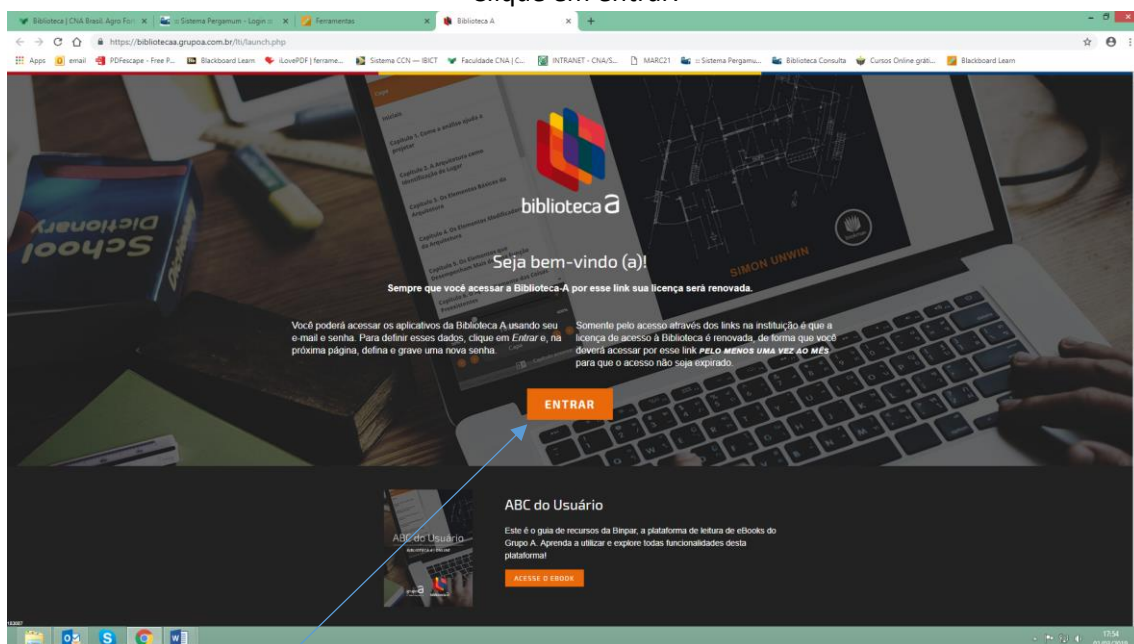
Clique em Entrar

Biblioteca | CNA Brasil. Agro Forte | :: Sistema Pergamum - Login :: | Ferramentas | Biblioteca A

https://bibliotecaa.grupoa.com.br/lti/launch.php

Apps | email | PDFescape - Free P... | Blackboard Learn | iLovePDF | ferrame... | Sistema CCN — IBICT | Faculdade CNA | C... | INTRANET - CNA/S... | MARC21 | :: Sistema Pergamu... | Biblioteca Consulta | Cursos Online grát... | Blackboard Learn

School Dictionary

biblioteca a

SIMON UNWIN

Seja bem-vindo (a)!

Sempre que você acessar a Biblioteca-A por esse link sua licença será renovada.

Você poderá acessar os aplicativos da Biblioteca A usando seu e-mail e senha. Para definir esses dados, clique em *Entrar* e, na próxima página, defina e grave uma nova senha.

Somente pelo acesso através dos links na instituição é que a licença de acesso à Biblioteca é renovada, de forma que você deverá acessar por esse link **PELO MENOS UMA VEZ AO MÊS** para que o acesso não seja expirado.

ENTRAR

ABC do Usuário

ABC do Usuário

Este é o guia de recursos da Binpar, a plataforma de leitura de eBooks do Grupo A. Aprenda a utilizar e explore todas funcionalidades desta plataforma!

ACESSE O EBOOK

17:54